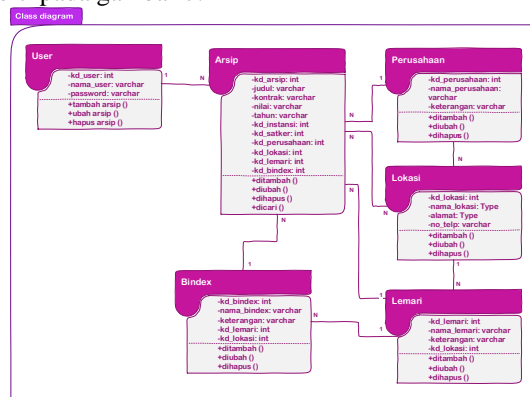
Class diagram

User
-kd_user: int
-nama_user: varchar
-password: varchar
+tambah arsip ()
+ubah arsip ()
+hapus arsip ()

Arsip
-kd_arsip: int
-judul: varchar
-kontrak: varchar
-nilai: varchar
-tahun: varchar
-kd_instansi: int
-kd_satker: int
-kd_perusahaan: int
-kd_lokasi: int
-kd_lemari: int
-kd_bindex: int
+ditambah ()
+diubah ()
+dihapus ()
+dicari ()

Perusahaan
-kd_perusahaan: int
-nama_perusahaan: varchar
-keterangan: varchar
+ditambah ()
+diubah ()
+dihapus ()

Lokasi
-kd_lokasi: int
-nama_lokasi: Type
-alamat: Type
-no_telp: varchar
+ditambah ()
+diubah ()
+dihapus ()

Bindex
-kd_bindex: int
-nama_bindex: varchar
-keterangan: varchar
-kd_lemari: int
-kd_lokasi: int
+ditambah ()
+diubah ()
+dihapus ()

Lemari
-kd_lemari: int
-nama_lemari: varchar
-keterangan: varchar
-kd_lokasi: int
+ditambah ()
+diubah ()
+dihapus ()

1 N N 1 N 1 N 1 N N 1 N 1 1 N